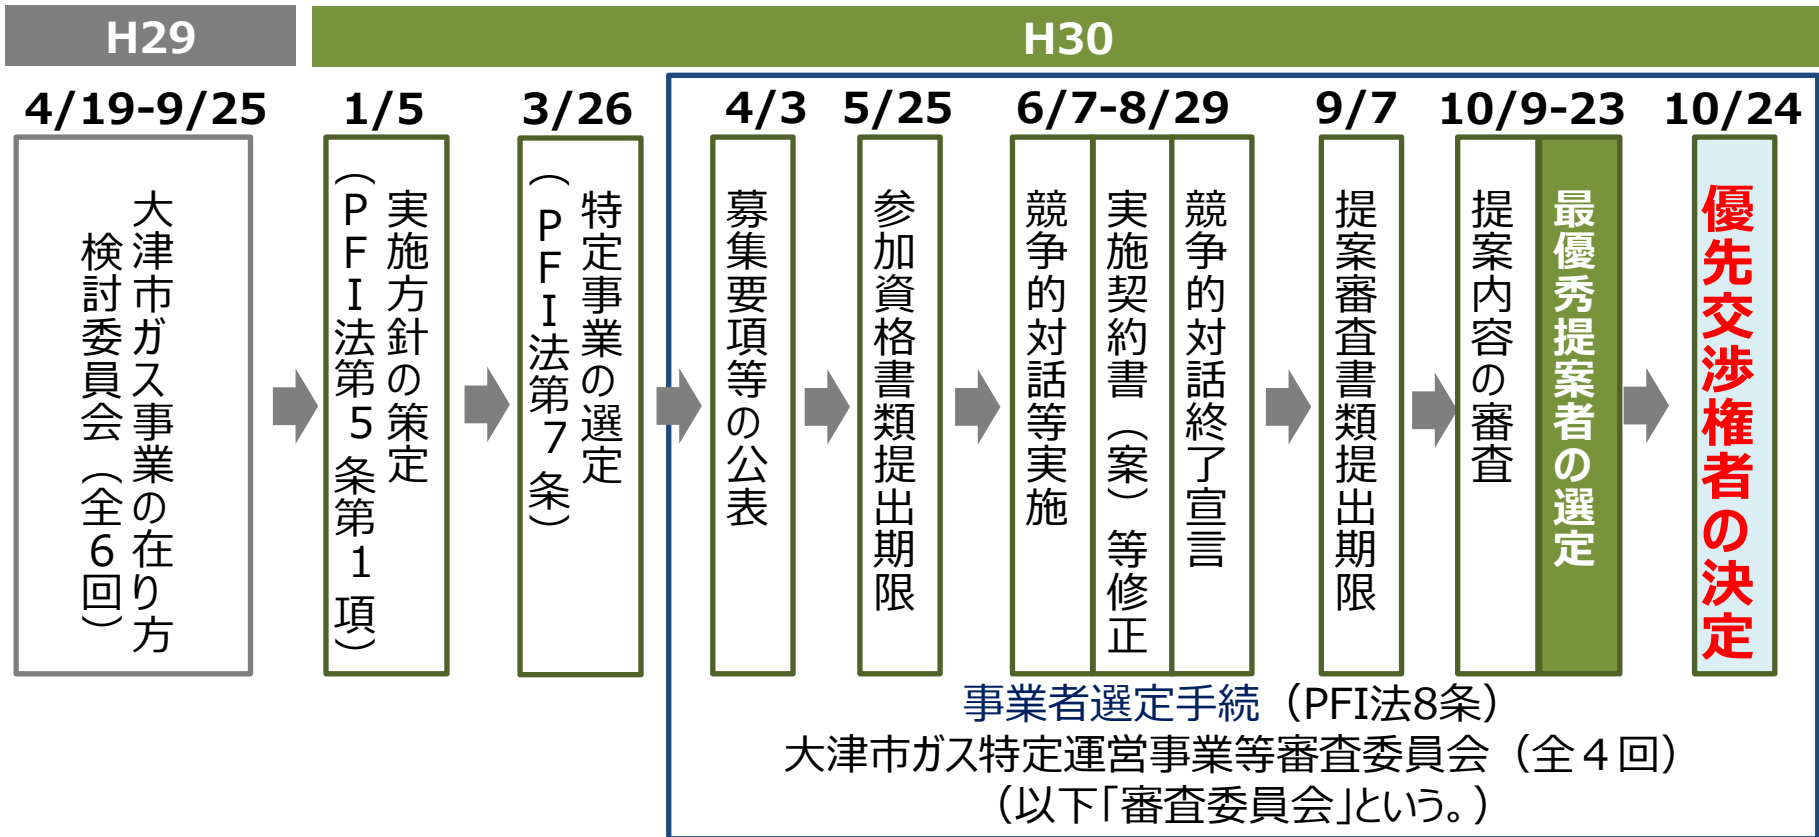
H29

H30

4/19-9/25
大津市ガス事業の在り方検討委員会（全６回）

1/5
実施方針の策定（ＰＦＩ法第５条第１項）

3/26
特定事業の選定（ＰＦＩ法第７条）

4/3
募集要項等の公表

5/25
参加資格書類提出期限

6/7-8/29
競争的対話等実施
実施契約書（案）等修正
競争的対話終了宣言

9/7
提案審査書類提出期限

10/9-23
提案内容の審査
最優秀提案者の選定

10/24
優先交渉権者の決定

事業者選定手続（PFI法8条）
大津市ガス特定運営事業等審査委員会（全４回）
（以下「審査委員会」という。）